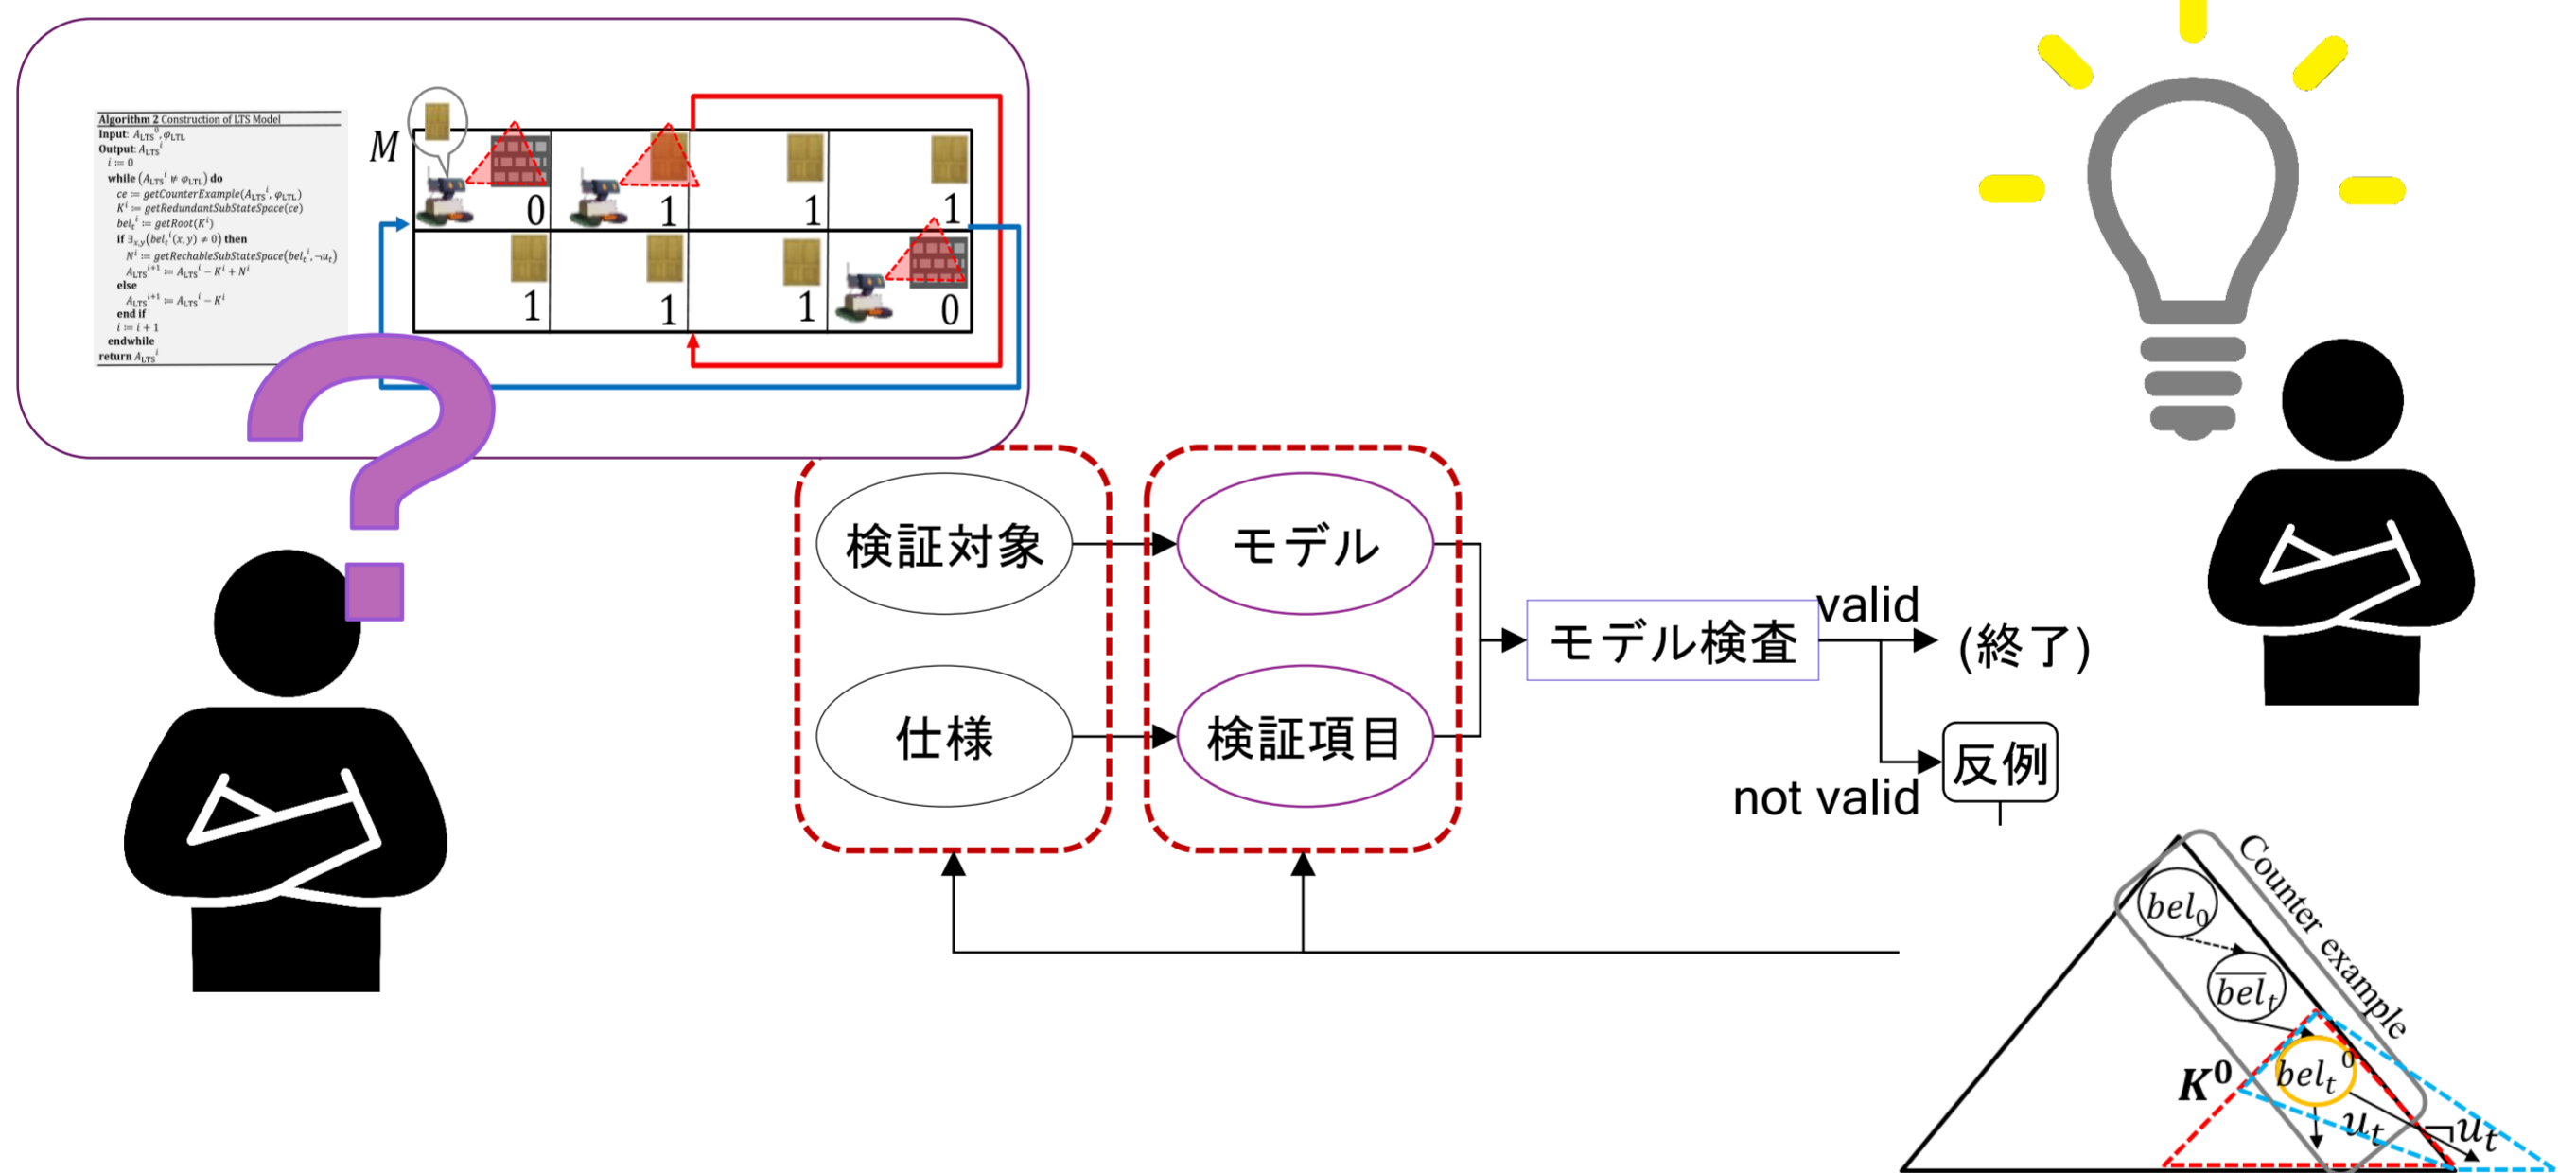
Algorithm 2 Construction of LTS Model
Input: $A_{LTS}^0, \varphi_{LTL}$
Output: $A_{LTS}^i$
$i := 0$
while $(A_{LTS}^i \nvDash \varphi_{LTL})$ do
$ce := getCounterExample(A_{LTS}^i, \varphi_{LTL})$
$K^i := getRedundantSubStateSpace(ce)$
$bel_t^i := getRoot(K^i)$
if $\exists_{x,y}(bel_t^i(x,y) \neq 0)$ then
$N^i := getRechableSubStateSpace(bel_t^i, \neg u_t)$
$A_{LTS}^{i+1} := A_{LTS}^i - K^i + N^i$
else
$A_{LTS}^{i+1} := A_{LTS}^i - K^i$
end if
$i := i + 1$
endwhile
return $A_{LTS}^i$

$M$

| 0 | 1 | 1 | 1 |
|---|---|---|---|
| 1 | 1 | 1 | 0 |

検証対象
仕様
モデル
検証項目
モデル検査
valid
(終了)
not valid
反例

Counter example
$bel_0$
$\overline{bel_t}$
$bel_t^0$
$K^0$
$u_t$
$\neg u_t$